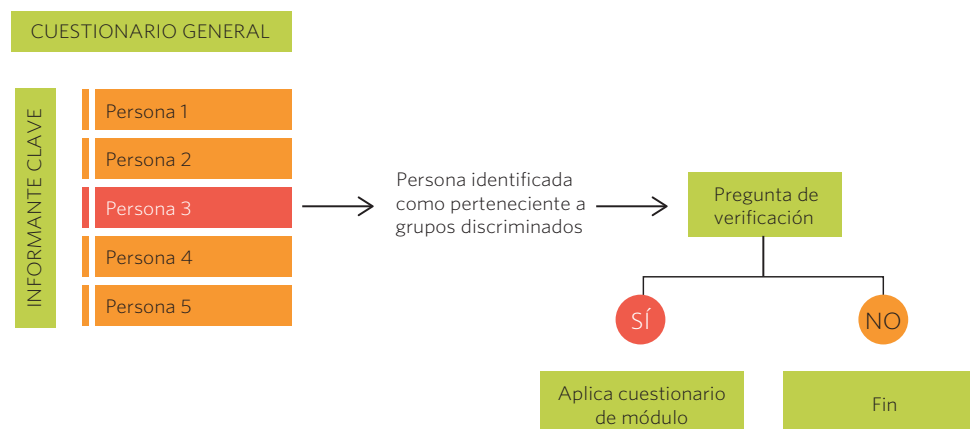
CUESTIONARIO GENERAL

INFORMANTE CLAVE

Persona 1

Persona 2

Persona 3

Persona 4

Persona 5

Persona identificada como perteneciente a grupos discriminados

Pregunta de verificación

SÍ

NO

Aplica cuestionario de módulo

Fin